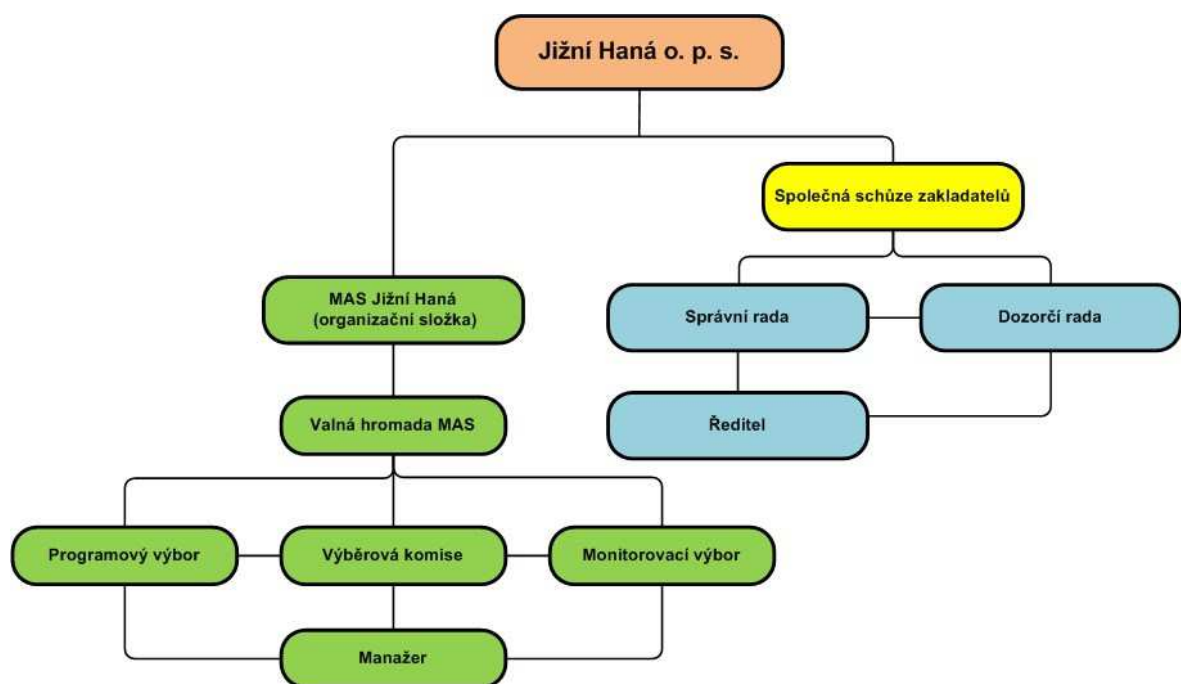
Jižní Haná o. p. s.

Společná schůze zakladatelů

MAS Jižní Haná
(organizační složka)

Správní rada

Dozorčí rada

Ředitel

Valná hromada MAS

Programový výbor

Výběrová komise

Monitorovací výbor

Manažer